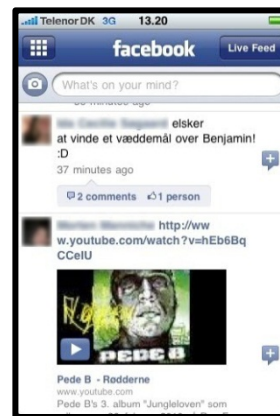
Telenor DK 3G 13.20

facebook

Live Feed

What's on your mind?

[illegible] minutes ago

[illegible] elsker at vinde et væddemål over Benjamin! :D

37 minutes ago

2 comments 1 person

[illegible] http://www.youtube.com/watch?v=hEb6BqCCelU

PEDE B

Pede B - Rødderne

www.youtube.com

Pede B's 3. album "Junglelovén" som